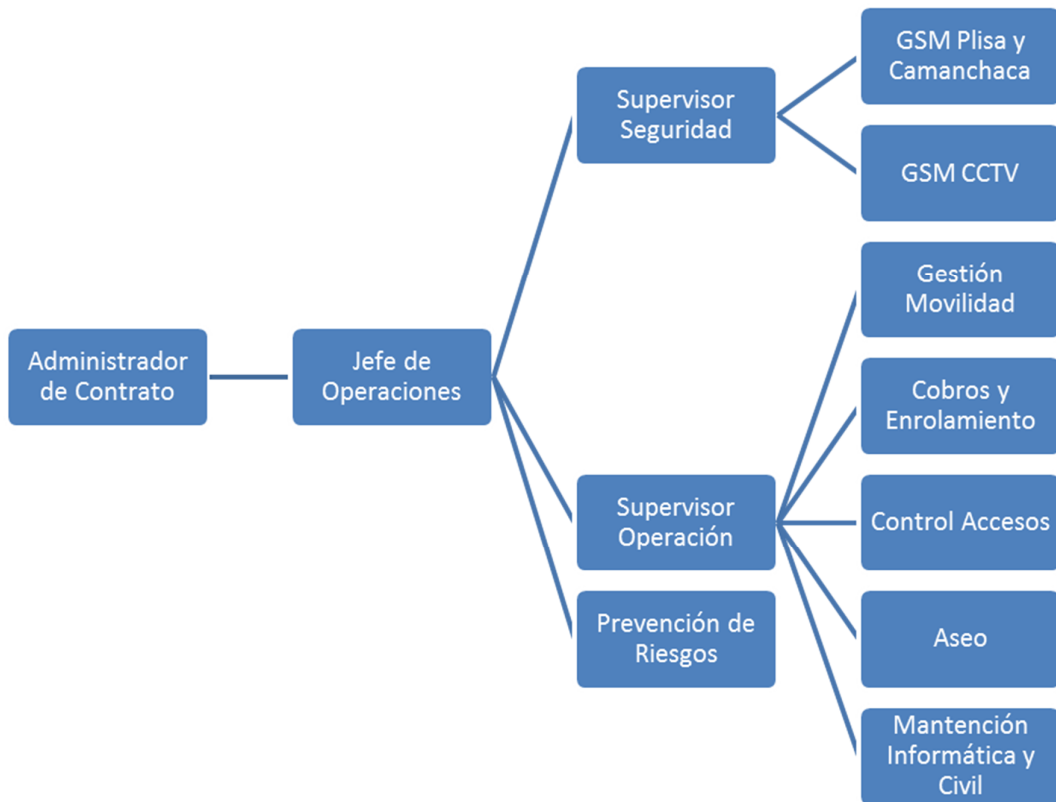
Administrador de Contrato

Jefe de Operaciones

Supervisor Seguridad

GSM Plisa y Camanchaca

GSM CCTV

Supervisor Operación

Gestión Movilidad

Cobros y Enrolamiento

Control Accesos

Aseo

Mantención Informática y Civil

Prevención de Riesgos